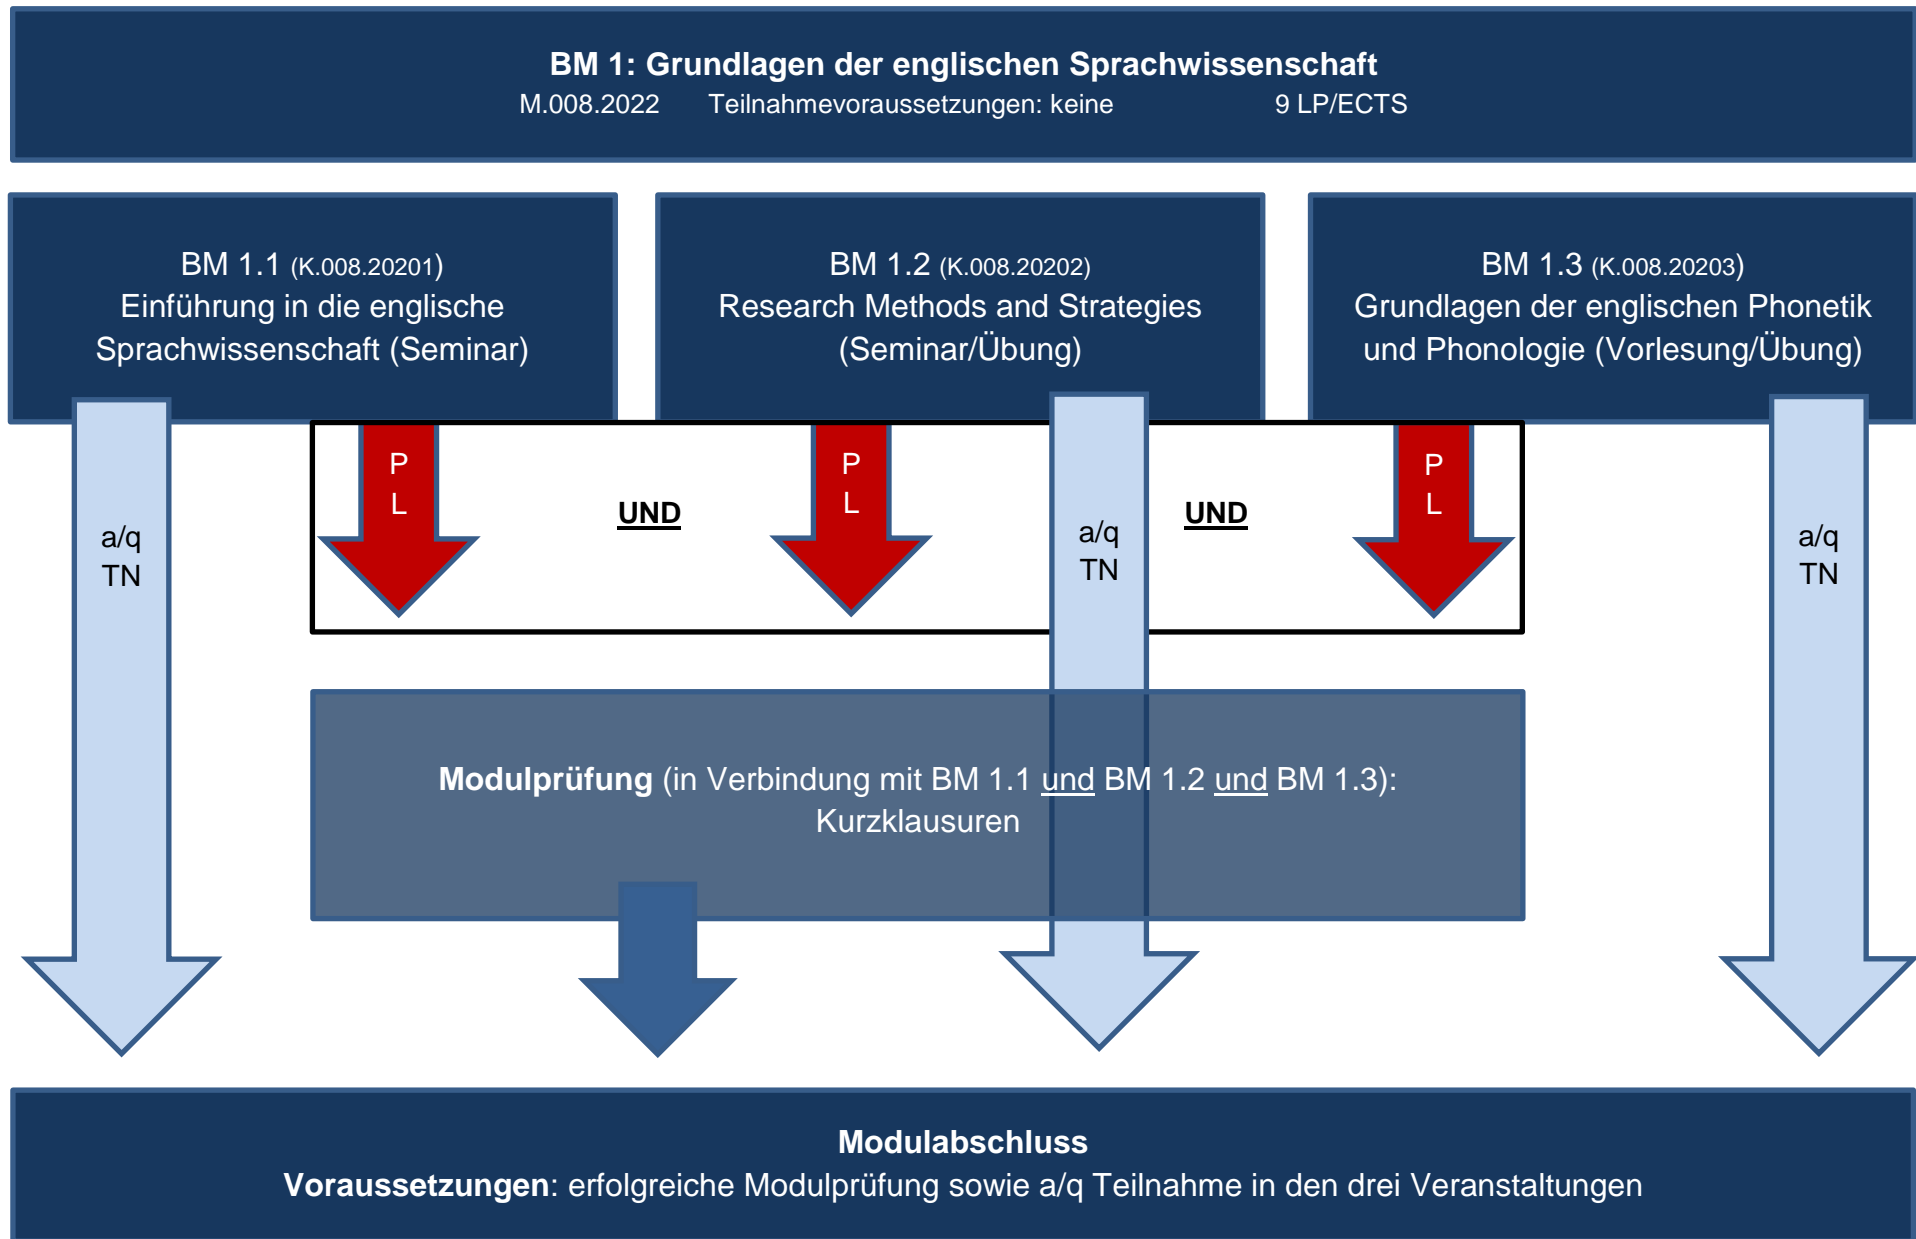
**BM 1: Grundlagen der englischen Sprachwissenschaft**
M.008.2022 Teilnahmevoraussetzungen: keine 9 LP/ECTS

BM 1.1 (K.008.20201)
Einführung in die englische Sprachwissenschaft (Seminar)

BM 1.2 (K.008.20202)
Research Methods and Strategies (Seminar/Übung)

BM 1.3 (K.008.20203)
Grundlagen der englischen Phonetik und Phonologie (Vorlesung/Übung)

a/q TN

P L

**UND**

P L

a/q TN

**UND**

P L

a/q TN

**Modulprüfung** (in Verbindung mit BM 1.1 und BM 1.2 und BM 1.3): Kurzklausuren

**Modulabschluss**
**Voraussetzungen**: erfolgreiche Modulprüfung sowie a/q Teilnahme in den drei Veranstaltungen